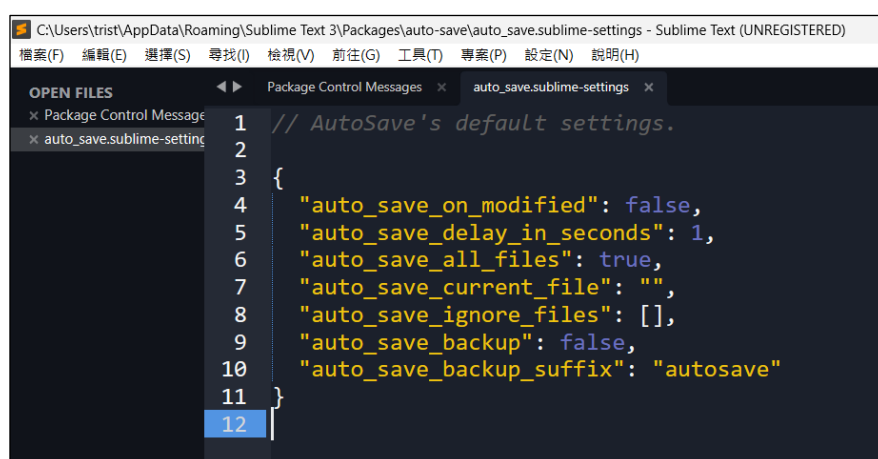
C:\Users\trist\AppData\Roaming\Sublime Text 3\Packages\auto-save\auto_save.sublime-settings - Sublime Text (UNREGISTERED)

檔案(F) 編輯(E) 選擇(S) 尋找(I) 檢視(V) 前往(G) 工具(T) 專案(P) 設定(N) 說明(H)

OPEN FILES
× Package Control Message
× auto_save.sublime-setting

Package Control Messages ×
auto_save.sublime-settings ×

1 // AutoSave's default settings.
2
3 {
4 "auto_save_on_modified": false,
5 "auto_save_delay_in_seconds": 1,
6 "auto_save_all_files": true,
7 "auto_save_current_file": "",
8 "auto_save_ignore_files": [],
9 "auto_save_backup": false,
10 "auto_save_backup_suffix": "autosave"
11 }
12